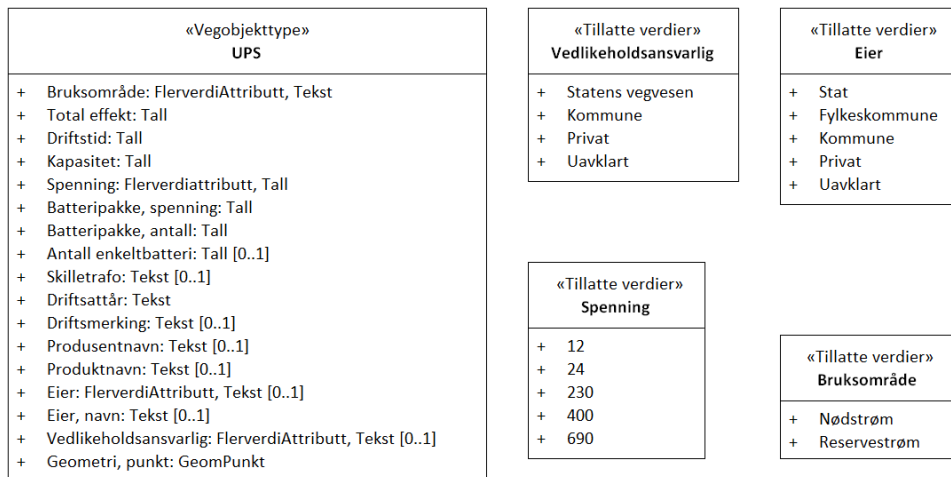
«Vegobjekttype»
UPS

+ Bruksområde: FlerverdiAttributt, Tekst
+ Total effekt: Tall
+ Driftstid: Tall
+ Kapasitet: Tall
+ Spenning: Flerverdiattributt, Tall
+ Batteripakke, spenning: Tall
+ Batteripakke, antall: Tall
+ Antall enkeltbatteri: Tall [0..1]
+ Skilletrafo: Tekst [0..1]
+ Driftsattår: Tekst
+ Driftsmerking: Tekst [0..1]
+ Produsentnavn: Tekst [0..1]
+ Produktnavn: Tekst [0..1]
+ Eier: FlerverdiAttributt, Tekst [0..1]
+ Eier, navn: Tekst [0..1]
+ Vedlikeholdsansvarlig: FlerverdiAttributt, Tekst [0..1]
+ Geometri, punkt: GeomPunkt

«Tillatte verdier»
Vedlikeholdsansvarlig

+ Statens vegvesen
+ Kommune
+ Privat
+ Uavklart

«Tillatte verdier»
Eier

+ Stat
+ Fylkeskommune
+ Kommune
+ Privat
+ Uavklart

«Tillatte verdier»
Spenning

+ 12
+ 24
+ 230
+ 400
+ 690

«Tillatte verdier»
Bruksområde

+ Nødstrøm
+ Reservestrøm